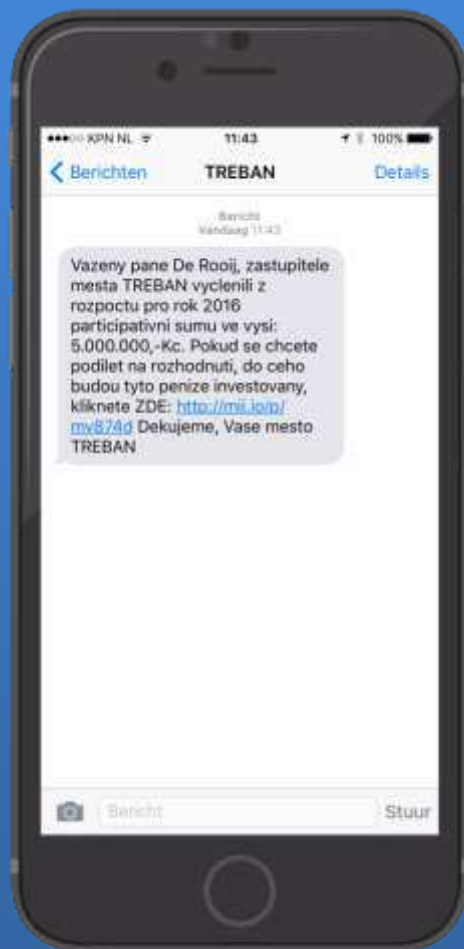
●●●○○ KPN NL 11:43 100%

Berichten TREBAN Details

Bericht
Vandaag 11:43

Vazeny pane De Rooij, zastupitele mesta TREBAN vyclenili z rozpoctu pro rok 2016 participativni sumu ve vysi: 5.000.000,-Kc. Pokud se chcete podilet na rozhodnuti, do ceho budou tyto penize investovany, kliknete ZDE: http://mii.io/p/mv874d Dekujeme, Vase mesto TREBAN

Bericht Stuur